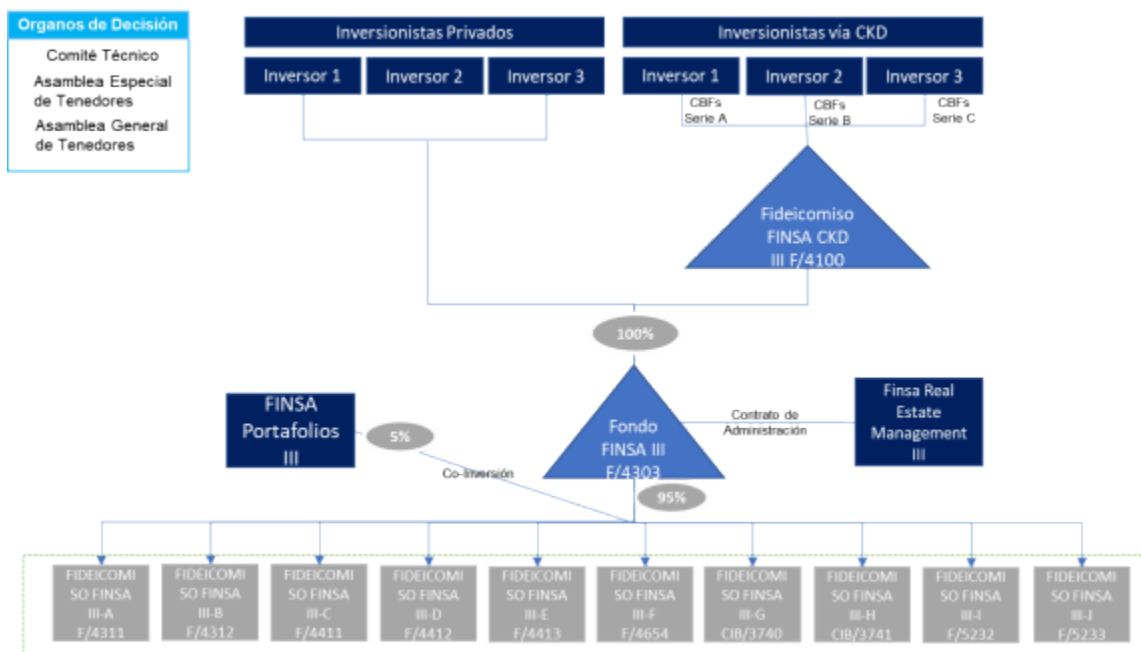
Organos de Decisión
Comité Técnico
Asamblea Especial de Tenedores
Asamblea General de Tenedores

Inversionistas Privados
Inversor 1
Inversor 2
Inversor 3

Inversionistas vía CKD
Inversor 1
Inversor 2
Inversor 3
CBFs Serie A
CBFs Serie B
CBFs Serie C

Fideicomiso FINSA CKD III F/4100

100%

FINSA Portafolios III
5%
Co-Inversión

Fondo FINSA III F/4303
95%

Contrato de Administración

Finsa Real Estate Management III

FIDEICOMISO FINSA III-A F/4311
FIDEICOMISO FINSA III-B F/4312
FIDEICOMISO FINSA III-C F/4411
FIDEICOMISO FINSA III-D F/4412
FIDEICOMISO FINSA III-E F/4413
FIDEICOMISO FINSA III-F F/4654
FIDEICOMISO FINSA III-G CIB/3740
FIDEICOMISO FINSA III-H CIB/3741
FIDEICOMISO FINSA III-I F/5232
FIDEICOMISO FINSA III-J F/5233